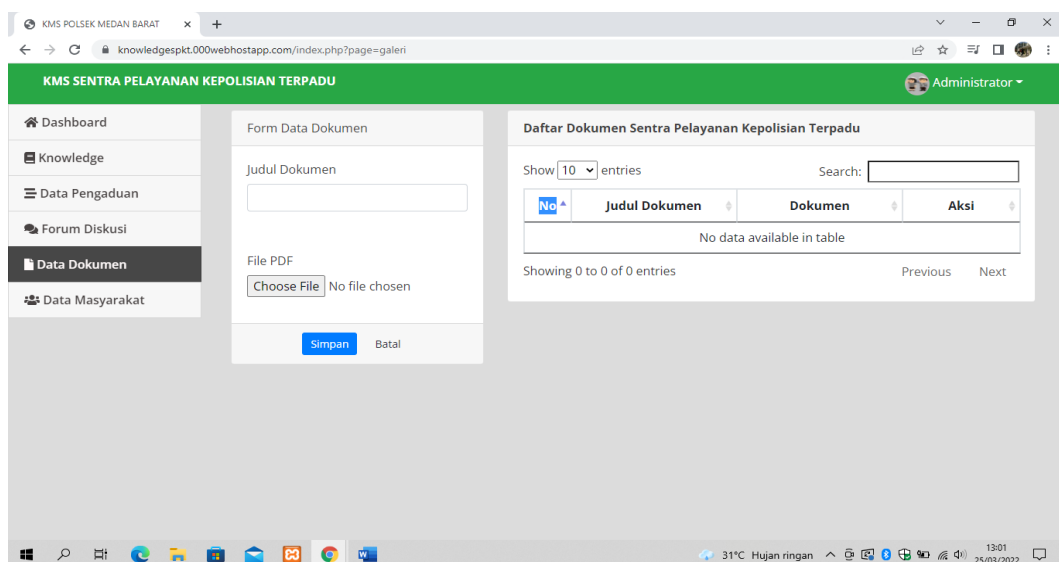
KMS POLSEK MEDAN BARAT ×
+
knowledgespkt.000webhostapp.com/index.php?page=galeri

KMS SENTRA PELAYANAN KEPOLISIAN TERPADU
Administrator

Dashboard
Knowledge
Data Pengaduan
Forum Diskusi
Data Dokumen
Data Masyarakat

Form Data Dokumen

Judul Dokumen

File PDF
Choose File No file chosen

Simpan Batal

Daftar Dokumen Sentra Pelayanan Kepolisian Terpadu

Show 10 entries
Search:

| No | Judul Dokumen | Dokumen | Aksi |
|---|---|---|---|
| No data available in table | | | |

Showing 0 to 0 of 0 entries
Previous Next

31°C Hujan ringan 13:01 25/03/2022